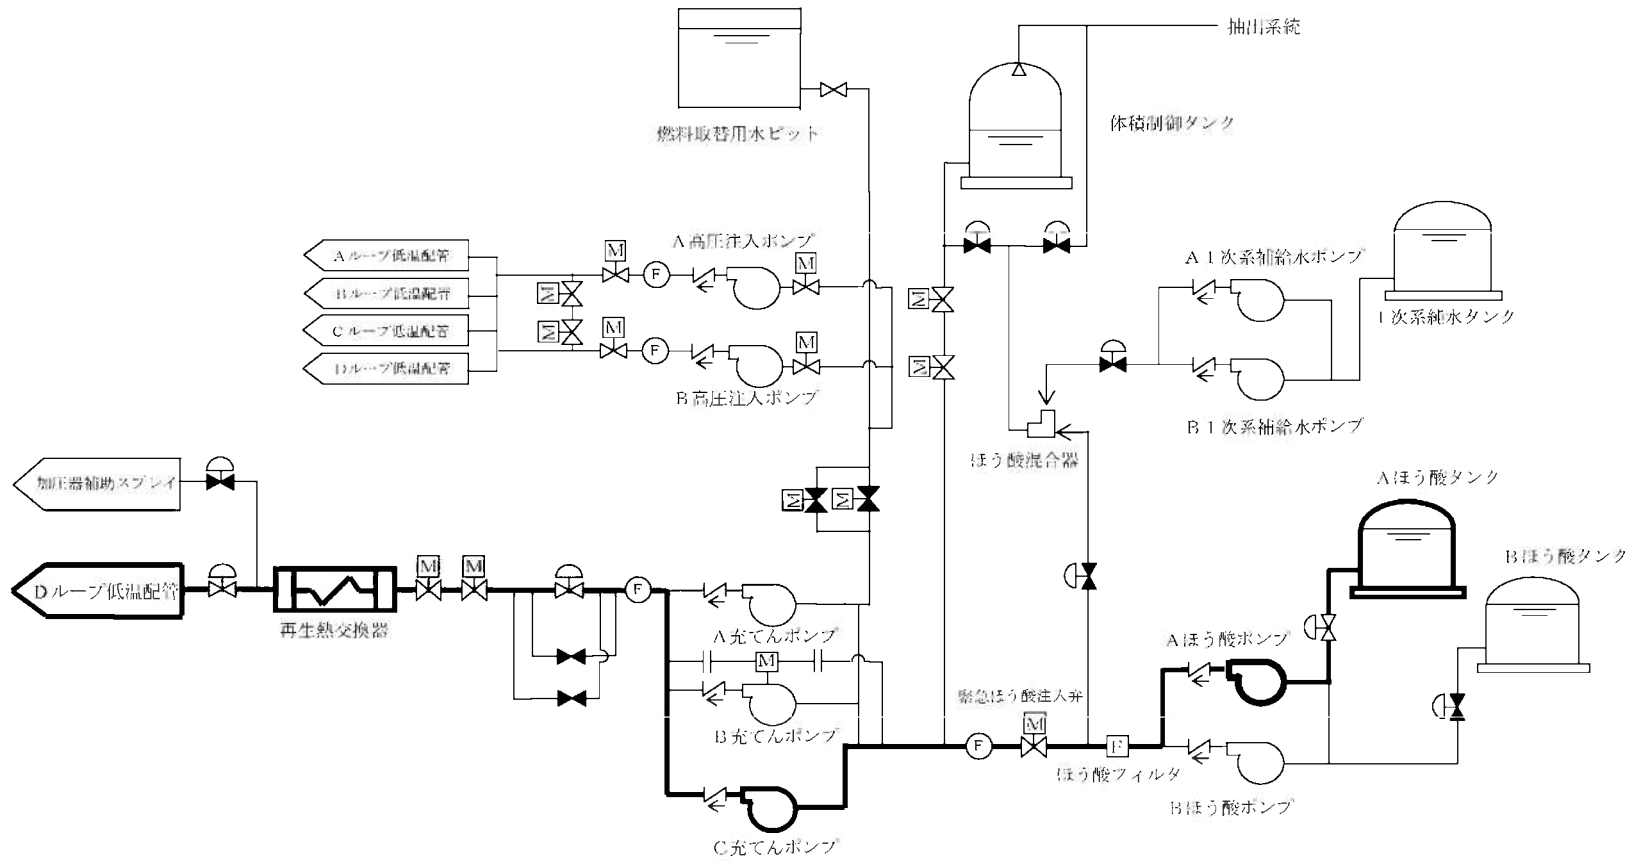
抽出系統

燃料取替用水ピット

体積制御タンク

Aループ低温配管

Bループ低温配管

Cループ低温配管

Dループ低温配管

M

M

M

M

M

F

F

A高圧注入ポンプ

B高圧注入ポンプ

A1次系補給水ポンプ

1次系純水タンク

B1次系補給水ポンプ

ほう酸混合器

加圧器補助スプレイ

Aほう酸タンク

Bほう酸タンク

Dループ低温配管

再生熱交換器

M

M

F

A充てんポンプ

M

B充てんポンプ

C充てんポンプ

緊急ほう酸注入弁

M

F

F

ほう酸フィルタ

Aほう酸ポンプ

Bほう酸ポンプ